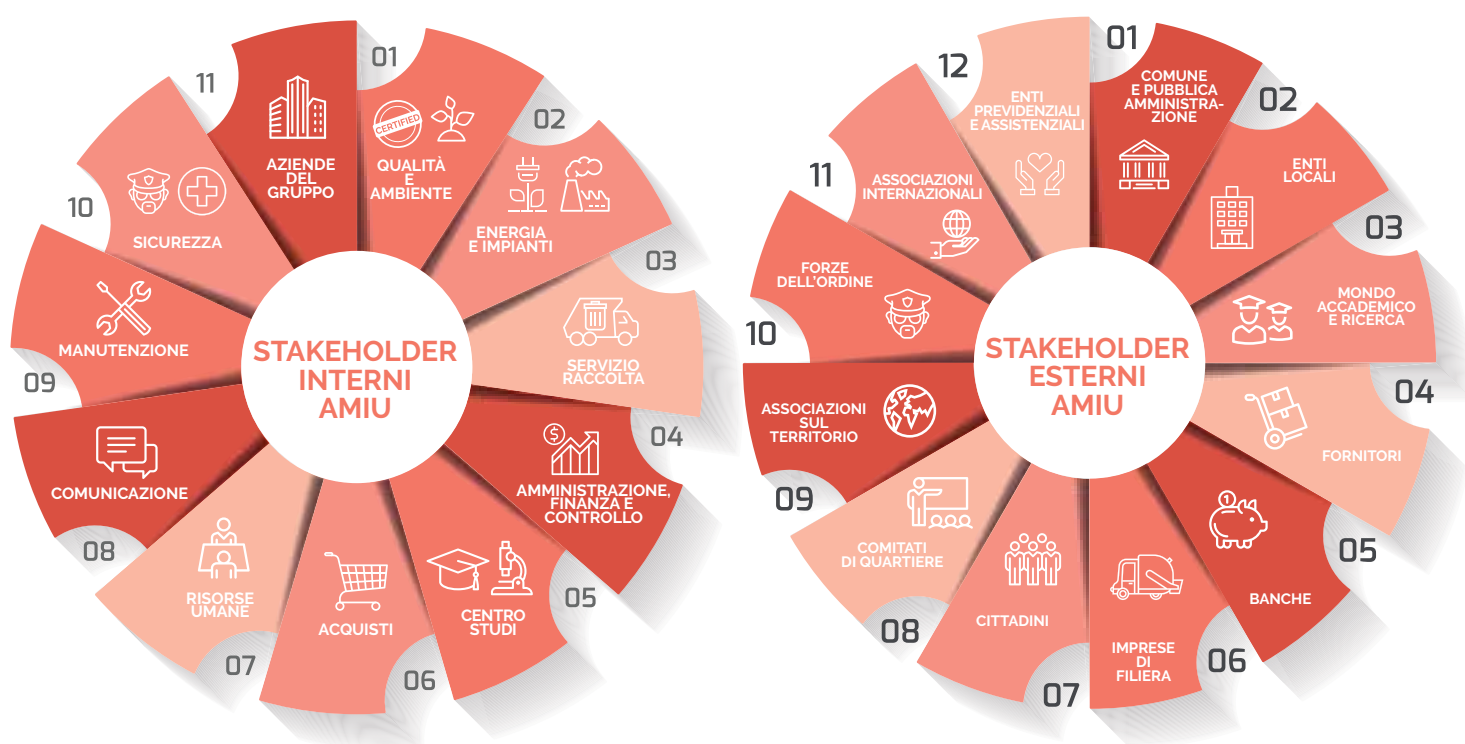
STAKEHOLDER INTERNI AMIU

01
CERTIFIED
QUALITÀ E AMBIENTE

02
ENERGIA E IMPIANTI

03
SERVIZIO RACCOLTA

04
AMMINISTRAZIONE, FINANZA E CONTROLLO

05
CENTRO STUDI

06
ACQUISTI

07
RISORSE UMANE

08
COMUNICAZIONE

09
MANUTENZIONE

10
SICUREZZA

11
AZIENDE DEL GRUPPO

STAKEHOLDER ESTERNI AMIU

01
COMUNE E PUBBLICA AMMINISTRAZIONE

02
ENTI LOCALI

03
MONDO ACCADEMICO E RICERCA

04
FORNITORI

05
BANCHE

06
IMPRESE DI FILIERA

07
CITTADINI

08
COMITATI DI QUARTIERE

09
ASSOCIAZIONI SUL TERRITORIO

10
FORZE DELL'ORDINE

11
ASSOCIAZIONI INTERNAZIONALI

12
ENTI PREVIDENZIALI E ASSISTENZIALI